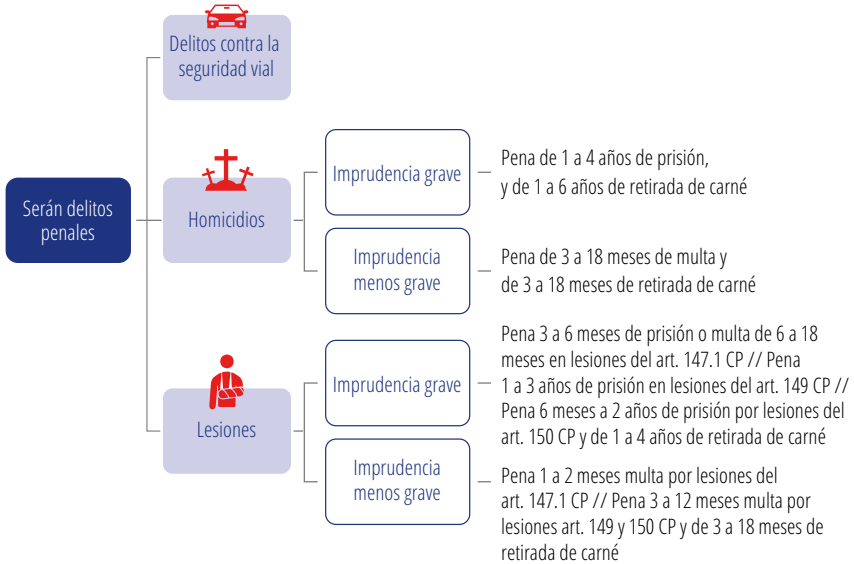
Serán delitos penales

Delitos contra la seguridad vial

Homicidios

Imprudencia grave

Pena de 1 a 4 años de prisión, y de 1 a 6 años de retirada de carné

Imprudencia menos grave

Pena de 3 a 18 meses de multa y de 3 a 18 meses de retirada de carné

Lesiones

Imprudencia grave

Pena 3 a 6 meses de prisión o multa de 6 a 18 meses en lesiones del art. 147.1 CP // Pena 1 a 3 años de prisión en lesiones del art. 149 CP // Pena 6 meses a 2 años de prisión por lesiones del art. 150 CP y de 1 a 4 años de retirada de carné

Imprudencia menos grave

Pena 1 a 2 meses multa por lesiones del art. 147.1 CP // Pena 3 a 12 meses multa por lesiones art. 149 y 150 CP y de 3 a 18 meses de retirada de carné